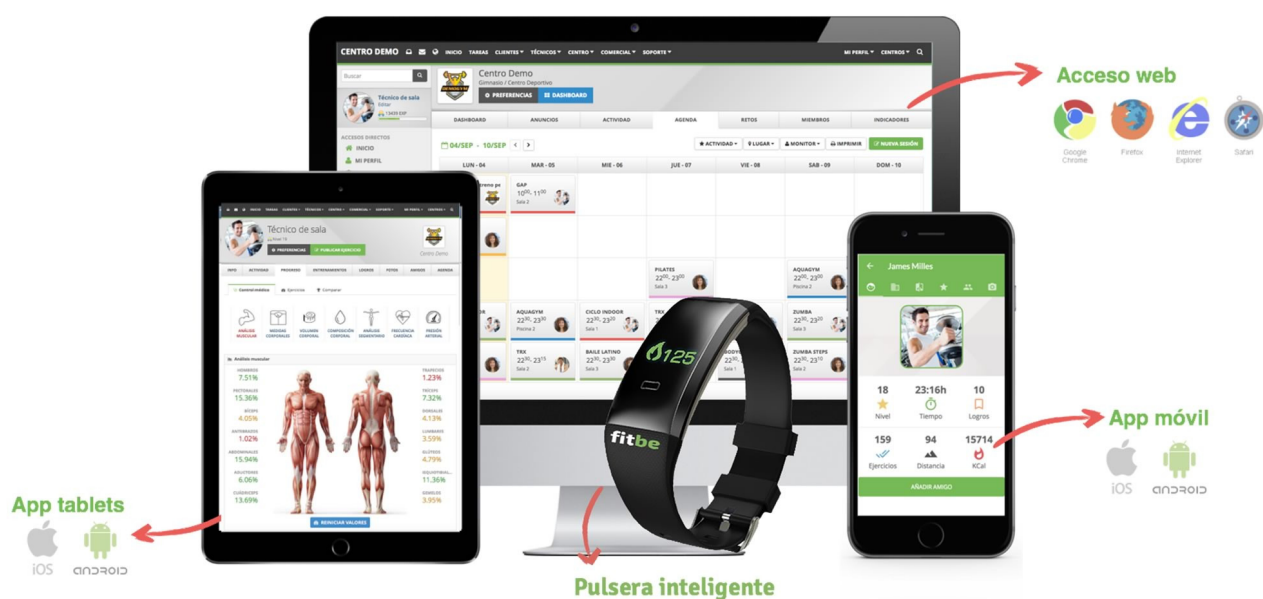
CENTRO DEMO INICIO TAREAS CLIENTES TÉCNICOS CENTRO COMERCIAL SOPORTE MI PERFIL CENTROS

Buscar

Técnico de sala
Editar

ACCESOS DIRECTOS
INICIO
MI PERFIL

Centro Demo
Gimnasio / Centro Deportivo
PREFERENCIAS DASHBOARD

DASHBOARD ANUNCIOS ACTIVIDAD AGENDA RETOS MIEMBROS INDICADORES

04/SEP - 10/SEP
ACTIVIDAD LUGAR MONITOR IMPRIMIR NUEVA SESIÓN

LUN - 04 MAR - 05 MIE - 06 JUE - 07 VIE - 08 SAB - 09 DOM - 10

GAP
Sala 2

PILATES
Sala 3

AQUAGYM

AQUAGYM
Piscina 2

CICLO INDOOR
Sala 1

ZUMBA
Sala 2

TRX
Sala 2

BAILE LATINO
Sala 3

ZUMBA STEPS
Sala 2

Acceso web

Google Chrome
Firefox
Internet Explorer
Safari

Técnico de sala
PREFERENCIAS PUBLICAR EJERCICIO
Centro Demo

INFO ACTIVIDAD PROGRESO ENTRENAMIENTOS LOGROS FOTOS AMIGOS AGENDA

Control médico Ejercicios Comparar

ANÁLISIS MUSCULAR MEDIDAS CORPORALES VOLUMEN CORPORAL COMPOSICIÓN CORPORAL ANÁLISIS ESQUELÉTICO FRECUENCIA CARDÍACA PRESIÓN ARTERIAL

Análisis muscular

HOMBROS 7.51%
PECTORALES 15.36%
BÍCEPS 4.05%
ANTEBRAZOS 1.02%
ABDOMINALES 15.94%
ADUCTORES 6.06%
CUÁDRICEPS 13.69%
TRAPECIOS 1.23%
TRÍCEPS 7.32%
DORSALES 4.13%
LUMBARES 3.59%
GLÚTEOS 4.79%
ISQUIOTIBIALES 11.36%
GEMELOS 3.95%

REINICIAR VALORES

125
fitbe

James Milles
18 Nivel
23:16h Tiempo
10 Logros
159 Ejercicios
94 Distancia
15714 KCal
AÑADIR AMIGO

App móvil
iOS
android

App tablets
iOS
android

Pulsera inteligente